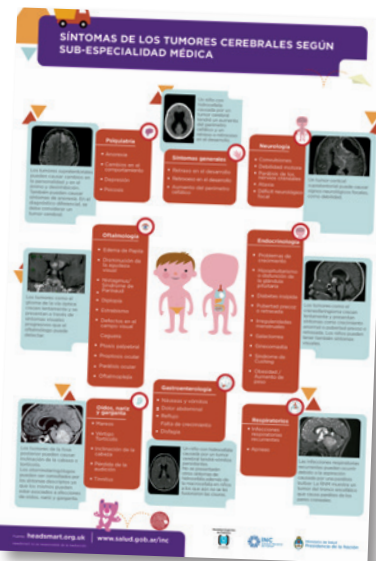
SÍNTOMAS DE LOS TUMORES CEREBRALES SEGÚN SUB-ESPECIALIDAD MÉDICA

Psiquiatría
• Anorexia
• Cambios en el comportamiento
• Depresión
• Psicosis

Síntomas generales
• Retraso en el desarrollo
• Retroceso en el desarrollo
• Aumento del perímetro cefálico

Neurología
• Convulsiones
• Debilidad motora
• Parálisis de los nervios craneales
• Ataxia
• Déficit neurológico focal

Oftalmología
• Edema de Papila
• Disminución de la agudeza visual
• Nistagmus/ Síndrome de Parinaud
• Diplopía
• Estrabismo
• Defectos en el campo visual
• Ceguera
• Ptosis palpebral
• Proptosis ocular
• Parálisis ocular
• Oftalmoplejía

Endocrinología
• Problemas de crecimiento
• Hipoaldosteronismo, hipofunción de la glándula pituitaria
• Diabetes insípida
• Pubertad precoz o retrasada
• Irregularidades menstruales
• Galactorrea
• Amenorrea
• Síndrome de Cushing
• Obesidad / Aumento de peso

Gastroenterología
• Náuseas y vómitos
• Dolor abdominal
• Reflujo
• Falta de crecimiento
• Disfagia

Oídos, nariz y garganta
• Mareos
• Vértigo / Tortícolis
• Inclinación de la cabeza
• Pérdida de la audición
• Tinnitus

Respiratorios
• Infecciones respiratorias recurrentes
• Apnea

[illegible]

headsmart.org.uk | www.salud.gob.ar/inc

INC
Presidencia de la Nación